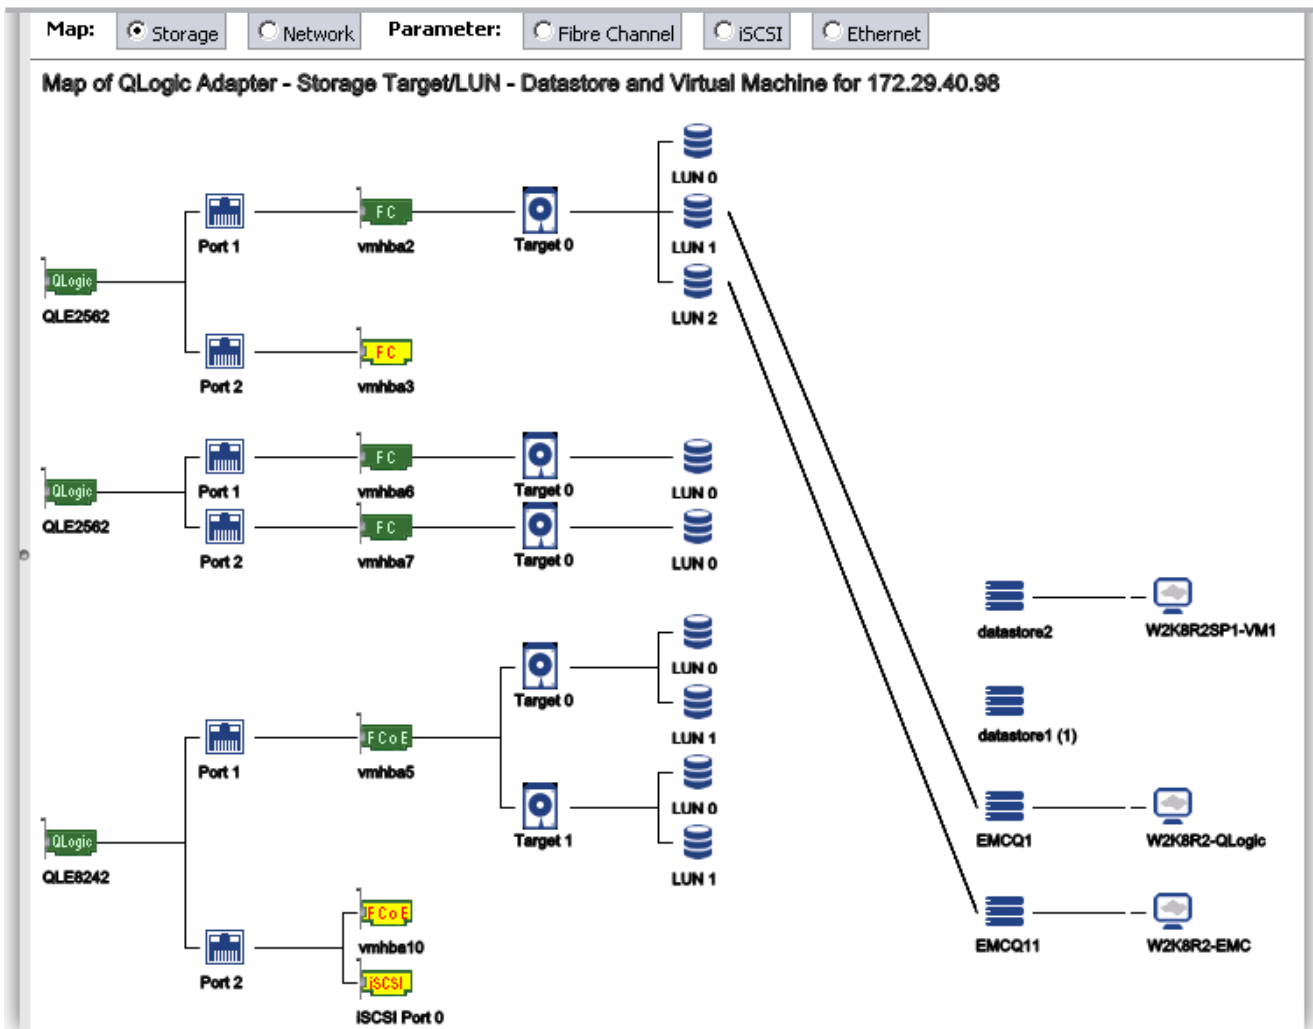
Map: Storage Network Parameter: Fibre Channel iSCSI Ethernet

Map of QLogic Adapter - Storage Target/LUN - Datastore and Virtual Machine for 172.29.40.98

QLogic
QLE2562
Port 1
FC
vmhba2
Target 0
LUN 0
LUN 1
LUN 2
Port 2
FC
vmhba3

QLogic
QLE2562
Port 1
FC
vmhba6
Target 0
LUN 0
Port 2
FC
vmhba7
Target 0
LUN 0

QLogic
QLE8242
Port 1
FCoE
vmhba5
Target 0
LUN 0
LUN 1
Target 1
LUN 0
LUN 1
Port 2
FCoE
vmhba10
iSCSI
iSCSI Port 0

datastore2
W2K8R2SP1-VM1
datastore1 (1)
EMCQ1
W2K8R2-QLogic
EMCQ11
W2K8R2-EMC